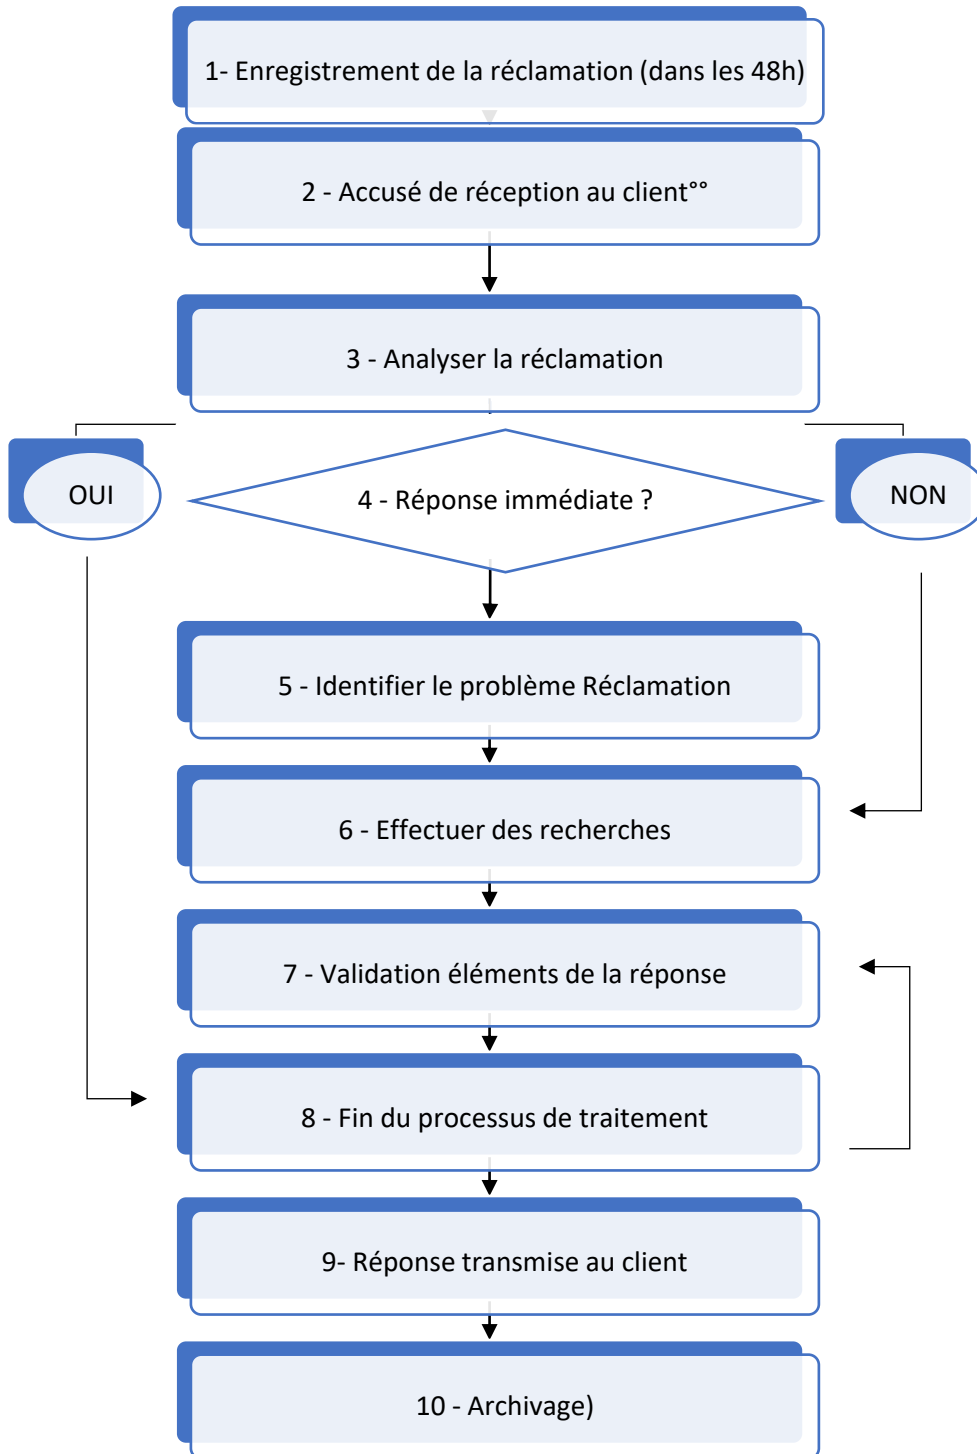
1- Enregistrement de la réclamation (dans les 48h)

2 - Accusé de réception au client°°

3 - Analyser la réclamation

OUI

4 - Réponse immédiate ?

NON

5 - Identifier le problème Réclamation

6 - Effectuer des recherches

7 - Validation éléments de la réponse

8 - Fin du processus de traitement

9- Réponse transmise au client

10 - Archivage)